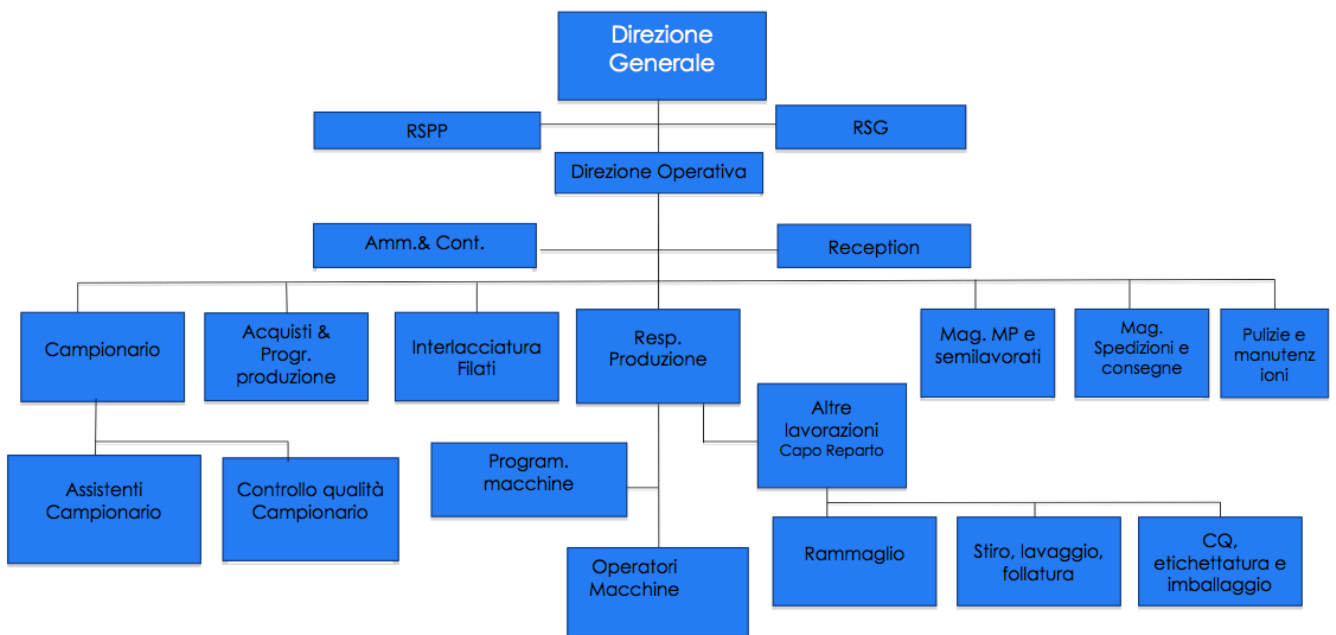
Direzione Generale

RSPP

RSG

Direzione Operativa

Amm.& Cont.

Reception

Campionario

Acquisti & Progr. produzione

Interlacciatura Filati

Resp. Produzione

Mag. MP e semilavorati

Mag. Spedizioni e consegne

Pulizie e manutenz ioni

Assistenti Campionario

Controllo qualità Campionario

Program. macchine

Altre lavorazioni Capo Reparto

Operatori Macchine

Rammaglio

Stiro, lavaggio, follatura

CQ, etichettatura e imballaggio